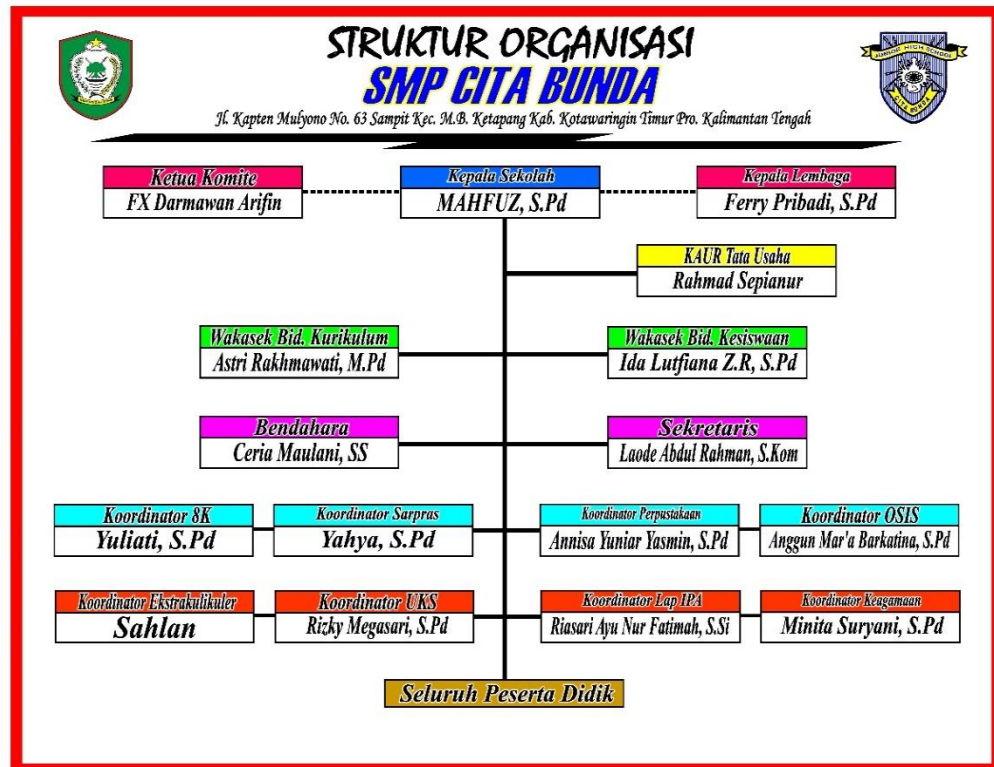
STRUKTUR ORGANISASI
SMP CITA BUNDA
Jl. Kapten Mulyono No. 63 Sampit Kec. M.B. Ketapang Kab. Kotawaringin Timur Pro. Kalimantan Tengah

Ketua Komite
FX Darmawan Arifin

Kepala Sekolah
MAHFUZ, S.Pd

Kepala Lembaga
Ferry Pribadi, S.Pd

KAUR Tata Usaha
Rahmad Sepianur

Wakasek Bid. Kurikulum
Astri Rakhmawati, M.Pd

Wakasek Bid. Kesiswaan
Ida Lutfiana Z.R, S.Pd

Bendahara
Ceria Maulani, SS

Sekretaris
Laode Abdul Rahman, S.Kom

Koordinator 8K
Yuliati, S.Pd

Koordinator Sarpras
Yahya, S.Pd

Koordinator Perpustakaan
Annisa Yuniar Yasmin, S.Pd

Koordinator OSIS
Anggun Mar'a Barkatina, S.Pd

Koordinator Ekstrakulikuler
Sahlan

Koordinator UKS
Rizky Megasari, S.Pd

Koordinator Lap IPA
Riasari Ayu Nur Fatimah, S.Si

Koordinator Keagamaan
Minita Suryani, S.Pd

Seluruh Peserta Didik